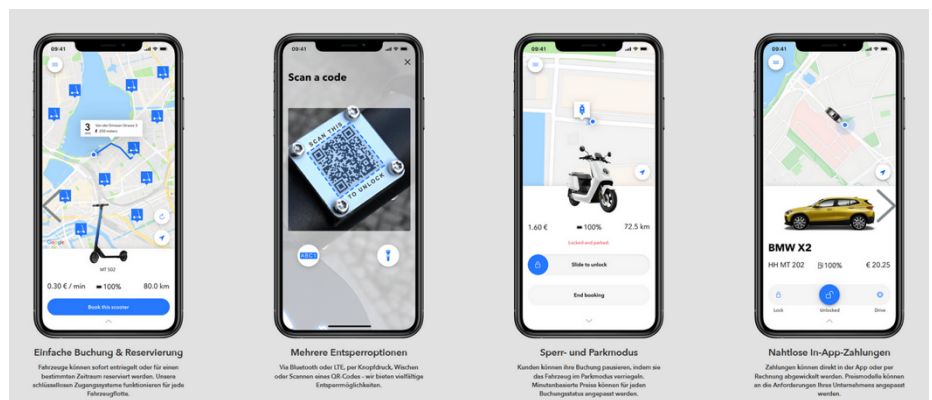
09:41

3 min
Van-der-Smissen-Strasse 9
250 meters

MT 502

0.30 € / min
100%
80.0 km

Book this scooter

Einfache Buchung & Reservierung

Fahrzeuge können sofort entriegelt oder für einen bestimmten Zeitraum reserviert werden. Unsere schlüssellosen Zugangssysteme funktionieren für jede Fahrzeugflotte.

09:41

Scan a code

SCAN THIS TO UNLOCK

ABC1

Mehrere Entsperroptionen

Via Bluetooth oder LTE, per Knopfdruck, Wischen oder Scannen eines QR-Codes – wir bieten vielfältige Entsperrmöglichkeiten.

09:41

1.60 €
100%
72.5 km

Locked and parked

Slide to unlock

End booking

Sperr- und Parkmodus

Kunden können ihre Buchung pausieren, indem sie das Fahrzeug im Parkmodus verriegeln. Minutenbasierte Preise können für jeden Buchungsstatus angepasst werden.

09:41

BMW X2

HH MT 202
100%
€ 20.25

Lock
Unlocked
Drive

Nahtlose In-App-Zahlungen

Zahlungen können direkt in der App oder per Rechnung abgewickelt werden. Preismodelle können an die Anforderungen Ihres Unternehmens angepasst werden.